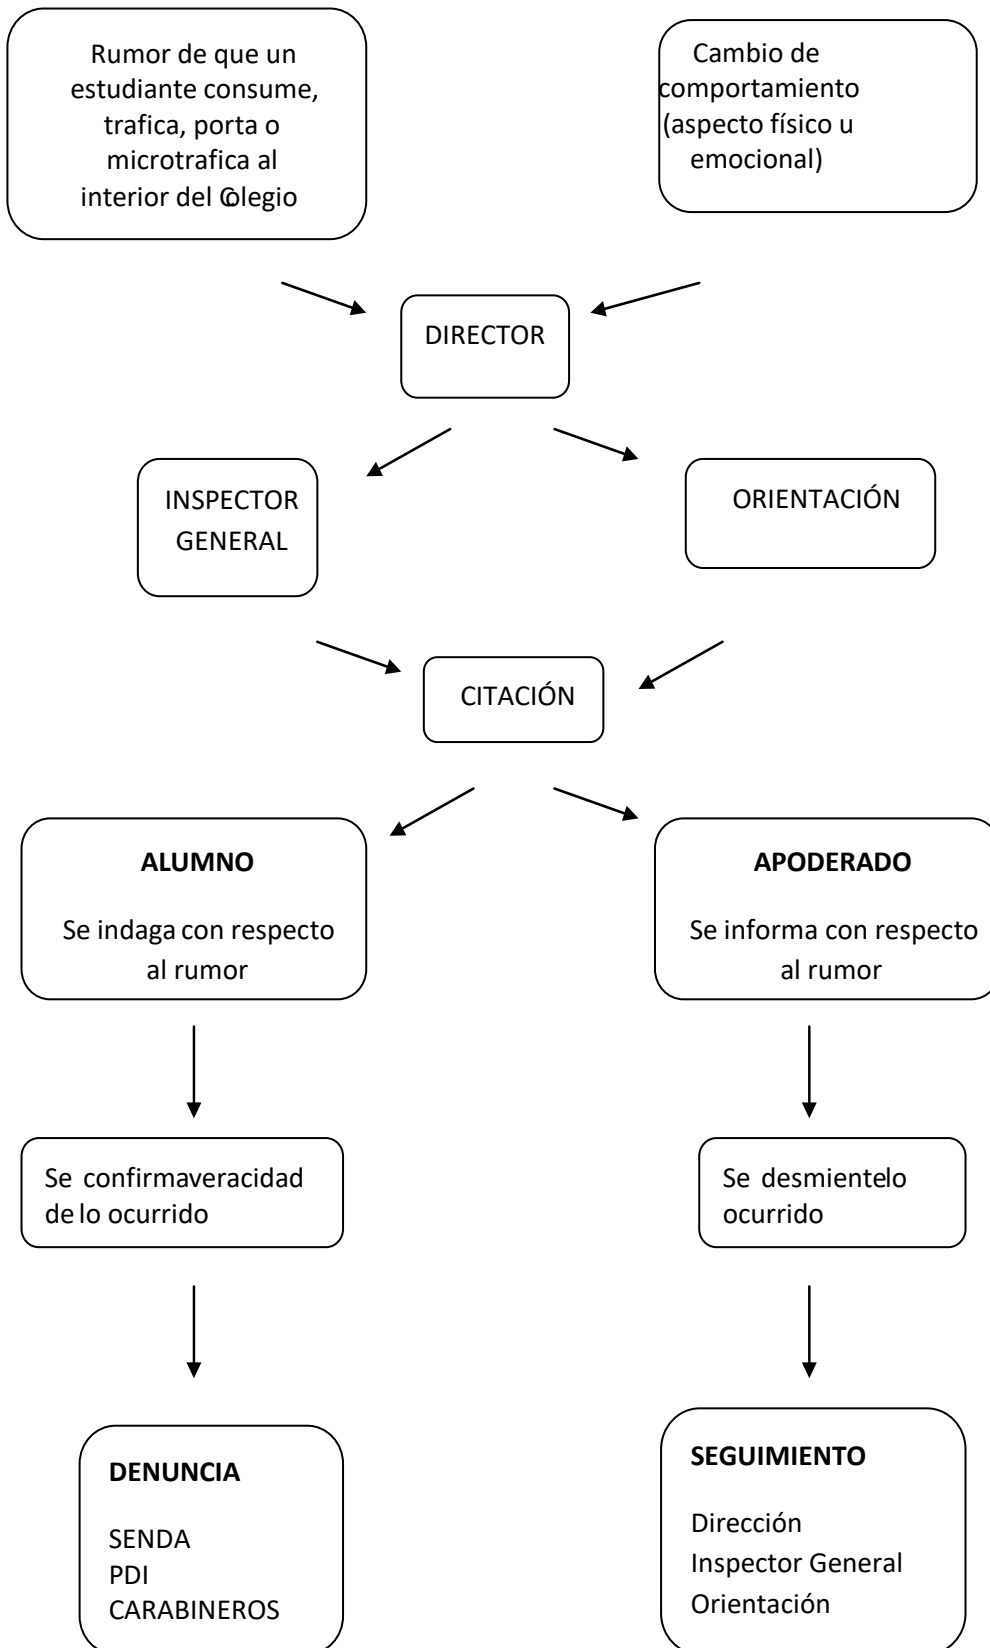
Rumor de que un estudiante consume, trafica, porta o microtrafica al interior del Colegio

Cambio de comportamiento (aspecto físico u emocional)

DIRECTOR

INSPECTOR GENERAL

ORIENTACIÓN

CITACIÓN

**ALUMNO**

Se indaga con respecto al rumor

**APODERADO**

Se informa con respecto al rumor

Se confirmaveracidad de lo ocurrido

Se desmientelo ocurrido

**DENUNCIA**

SENDA
PDI
CARABINEROS

**SEGUIMIENTO**

Dirección
Inspector General
Orientación